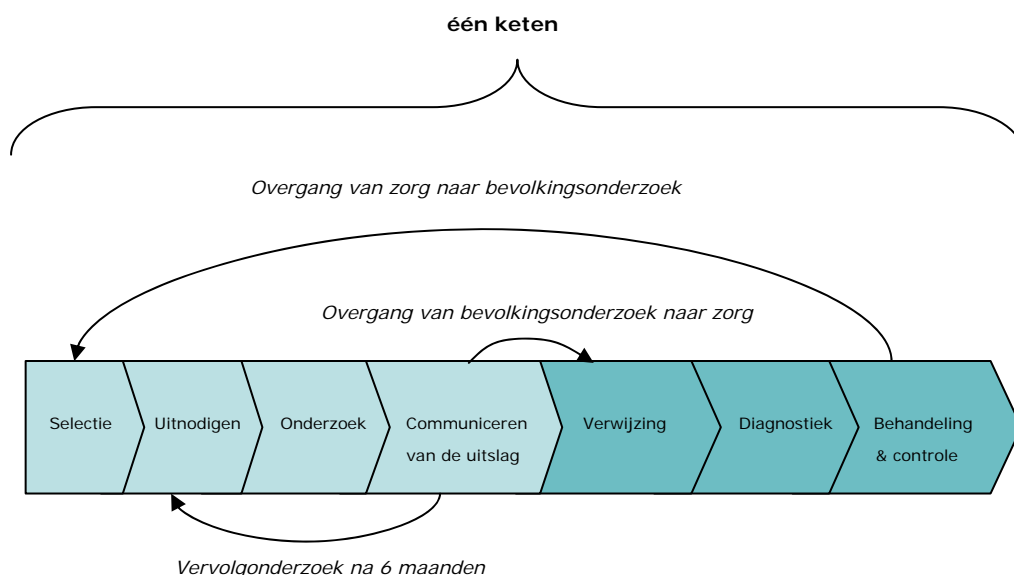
één keten

Overgang van zorg naar bevolkingsonderzoek

Overgang van bevolkingsonderzoek naar zorg

Selectie

Uitnodigen

Onderzoek

Communiceren van de uitslag

Verwijzing

Diagnostiek

Behandeling & controle

Vervolgonderzoek na 6 maanden